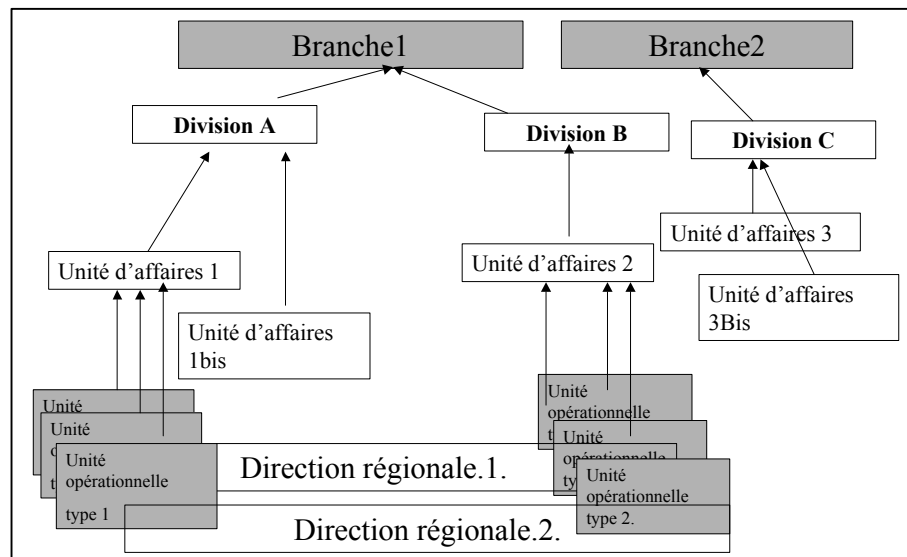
Branche1

Branche2

Division A

Division B

Division C

Unité d'affaires 3

Unité d'affaires 1

Unité d'affaires 2

Unité d'affaires 3Bis

Unité d'affaires 1bis

Unité

Unité

o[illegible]

ty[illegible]

Unité opérationnelle type 1

Direction régionale.1.

Unité opérationnelle

t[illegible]

Unité opérationnelle

ty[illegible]

Unité opérationnelle type 2.

Direction régionale.2.